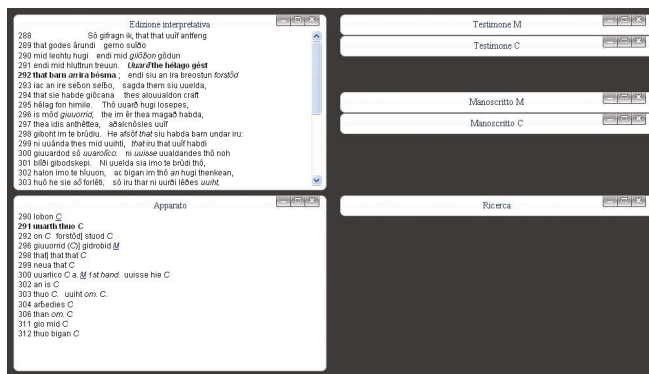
Edizione interpretativa

288 Sô gifragn ik, that that uuîf antfeng
289 that godes ârundi gerno sulðo
290 mid leohtu hugi endi mid giôbon gôdun
291 endi mid hlutrun treuun. Uuarð the hêlago gêst
292 that barn an ira bôsma; endi siu an ira breostun forstôd
293 iac an ire seðon selbo, sagda them siu uuelda,
294 that sie habde giôcana thes alouualdon craft
295 hêlag fon himile. Thô uuarð hugi Iosepes,
296 is môd giuuorrid, the im êr thea magað habda,
297 thea idis anthêttea, aðalcnôsles uuîf
298 giboht im te brûdiu. He afsôf that siu habda barn undar iru:
299 ni uuânda thes mid uuihti, that iru that uuîf habdi
300 giuuardod sô uuarolîco: ni uuisse uualdandes thô noh
301 blîði gibodskepi. Ni uuelda sia imo te brûdi thô,
302 halon imo te hîuuon, ac bigan im thô an hugi thenkean,
303 huô he sie sô forlêti, sô iru thar ni uurði lêðes uuiht,

Apparato

290 lobon C
291 uuarth thuo C
292 on C forstôd] stuod C
296 giuuorrid (C)] gidrobid M
298 that] that that C
299 neua that C
300 uuarlico C a. M 1st hand. uuisse hie C
302 an is C
303 thuo C. uuiht om. C.
304 arbedies C
306 than om. C
311 gio mid C
312 thuo bigan C

Testimone M

Testimone C

Manoscritto M

Manoscritto C

Ricerca